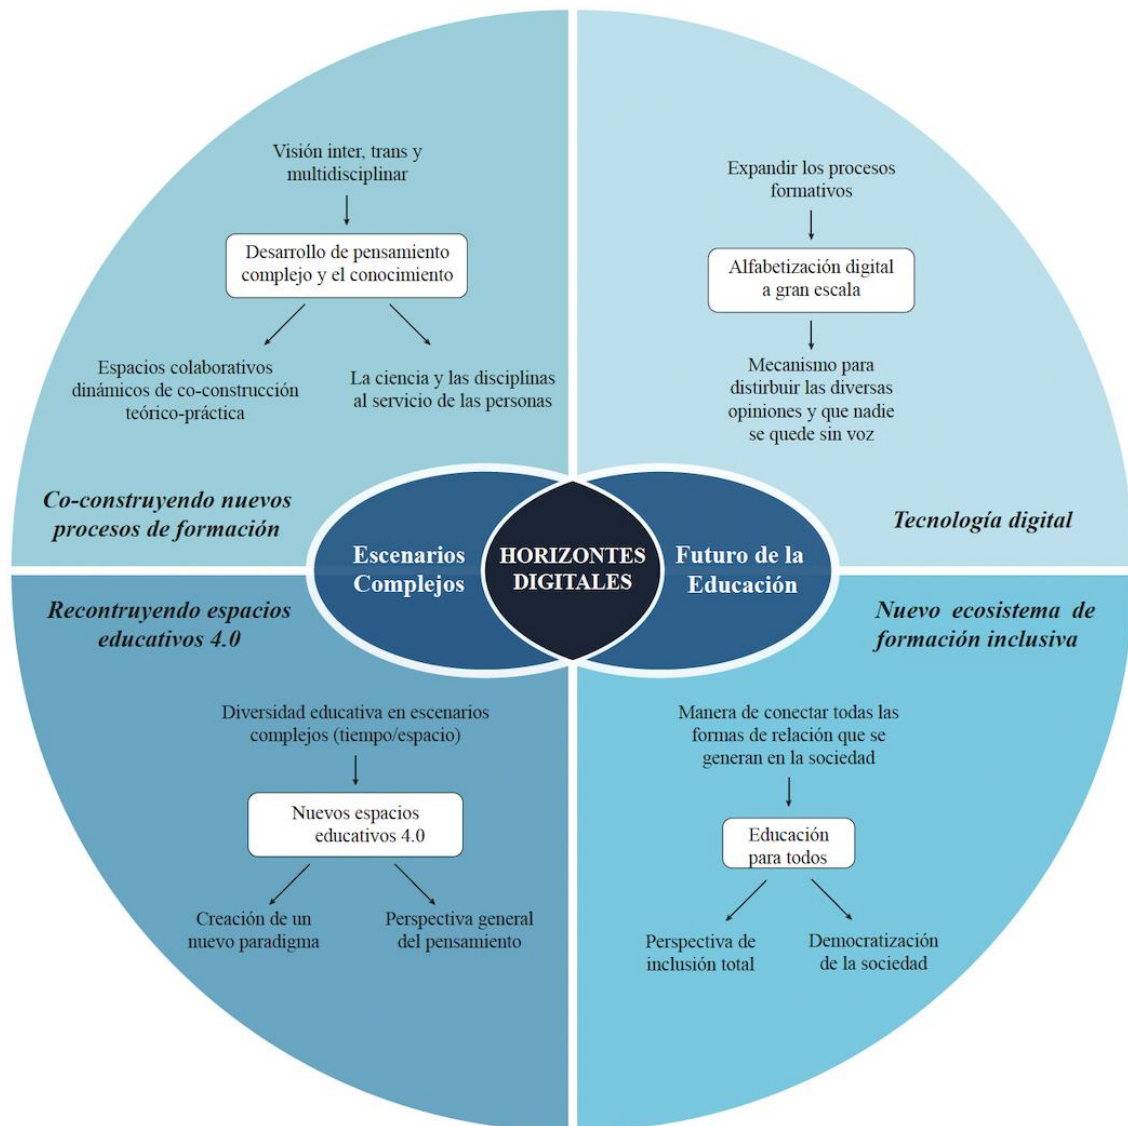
Visión inter, trans y multidisciplinar

Desarrollo de pensamiento complejo y el conocimiento

Espacios colaborativos dinámicos de co-construcción teórico-práctica

La ciencia y las disciplinas al servicio de las personas

Co-construyendo nuevos procesos de formación

Expandir los procesos formativos

Alfabetización digital a gran escala

Mecanismo para distribuir las diversas opiniones y que nadie se quede sin voz

Tecnología digital

Escenarios Complejos

HORIZONTES DIGITALES

Futuro de la Educación

Recontruyendo espacios educativos 4.0

Diversidad educativa en escenarios complejos (tiempo/espacio)

Nuevos espacios educativos 4.0

Creación de un nuevo paradigma

Perspectiva general del pensamiento

Nuevo ecosistema de formación inclusiva

Manera de conectar todas las formas de relación que se generan en la sociedad

Educación para todos

Perspectiva de inclusión total

Democratización de la sociedad